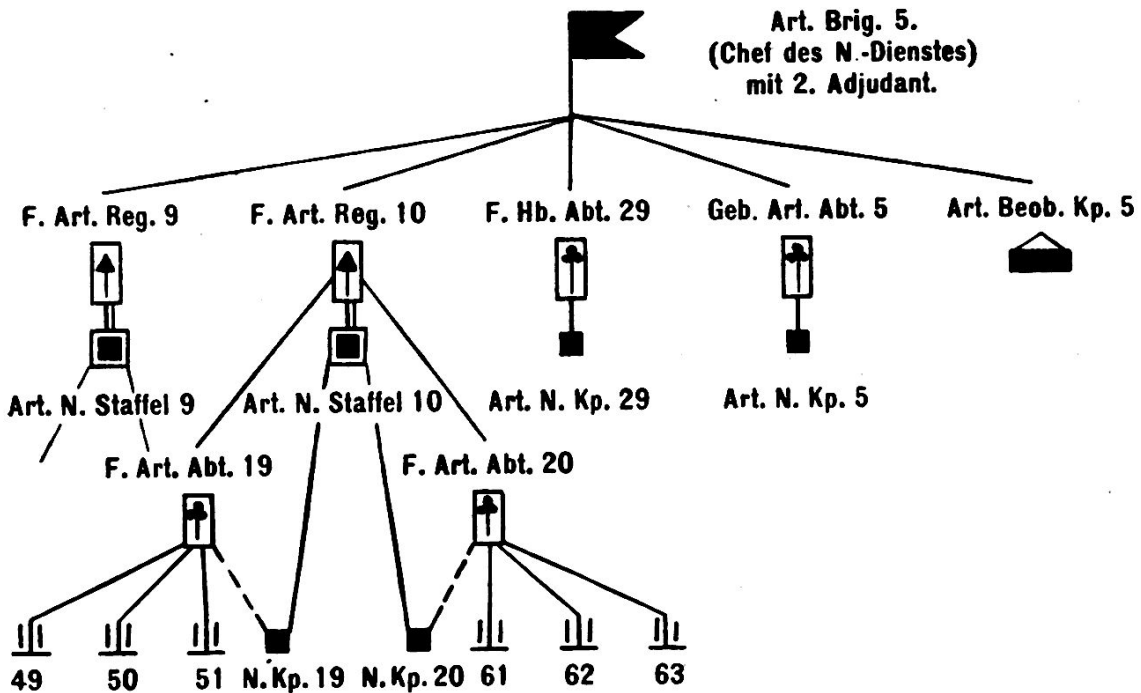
Art. Brig. 5.
(Chef des N.-Dienstes)
mit 2. Adjudant.

F. Art. Reg. 9

F. Art. Reg. 10

F. Hb. Abt. 29

Geb. Art. Abt. 5

Art. Beob. Kp. 5

Art. N. Staffel 9

Art. N. Staffel 10

Art. N. Kp. 29

Art. N. Kp. 5

F. Art. Abt. 19

F. Art. Abt. 20

49 50 51 N. Kp. 19 N. Kp. 20 61 62 63